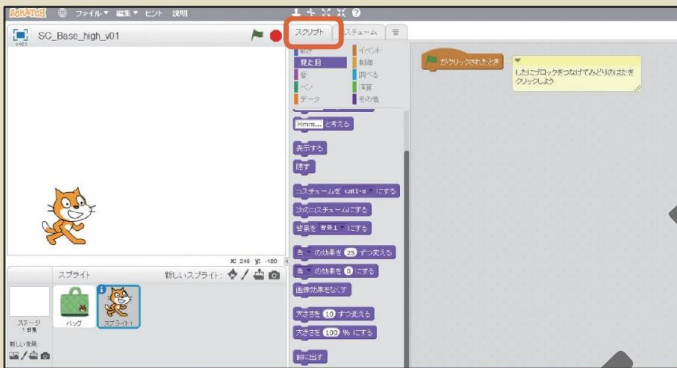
SCRATCH ファイル 編集 ヒント 説明

SC_Base_high_v01

スクリプト コスチューム 音

動き イベント
見た目 制御
音 調べる
ペン 演算
データ その他

Hmm... と考える

表示する

隠す

コスチュームを costume1 にする

次のコスチュームにする

背景を 背景1 にする

色 の効果を 25 ずつ変える

色 の効果を 0 にする

画像効果をなくす

大きさを 10 ずつ変える

大きさを 100 % にする

前に出す

がクリックされたとき

したにブロックをつなげてみどりのはたをクリックしよう

x: 240 y: -180

スプライト 新しいスプライト:

ステージ 1 背景

新しい背景

バッグ

スプライト1